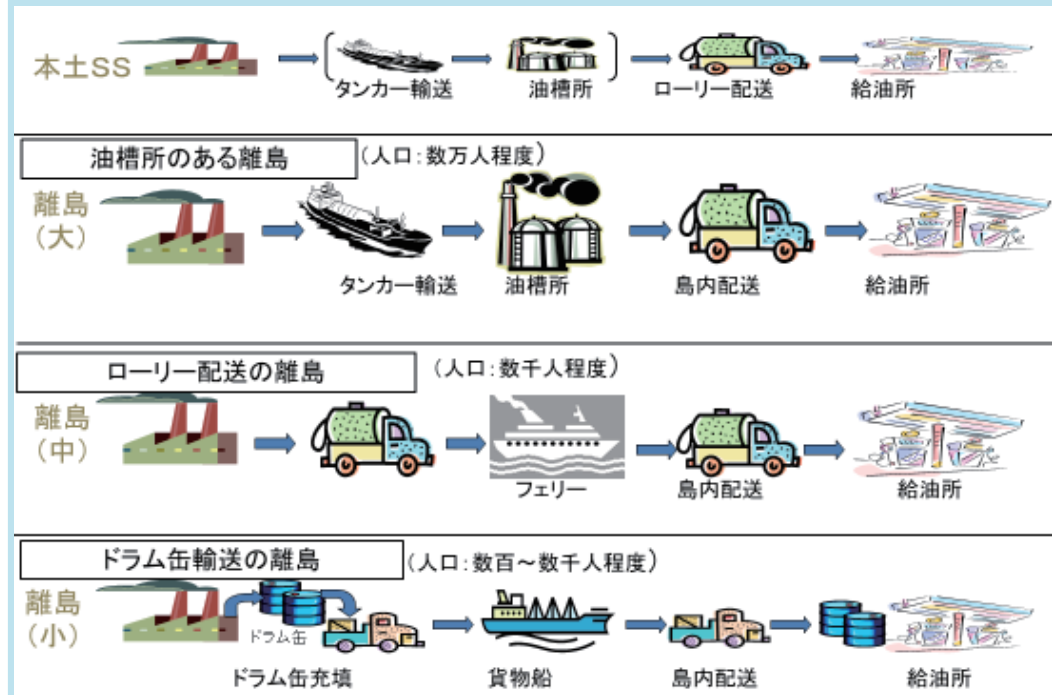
本土SS

タンカー輸送　油槽所　ローリー配送　給油所

油槽所のある離島　（人口：数万人程度）

離島（大）

タンカー輸送　油槽所　島内配送　給油所

ローリー配送の離島　（人口：数千人程度）

離島（中）

フェリー　島内配送　給油所

ドラム缶輸送の離島　（人口：数百～数千人程度）

離島（小）

ドラム缶

ドラム缶充填　貨物船　島内配送　給油所